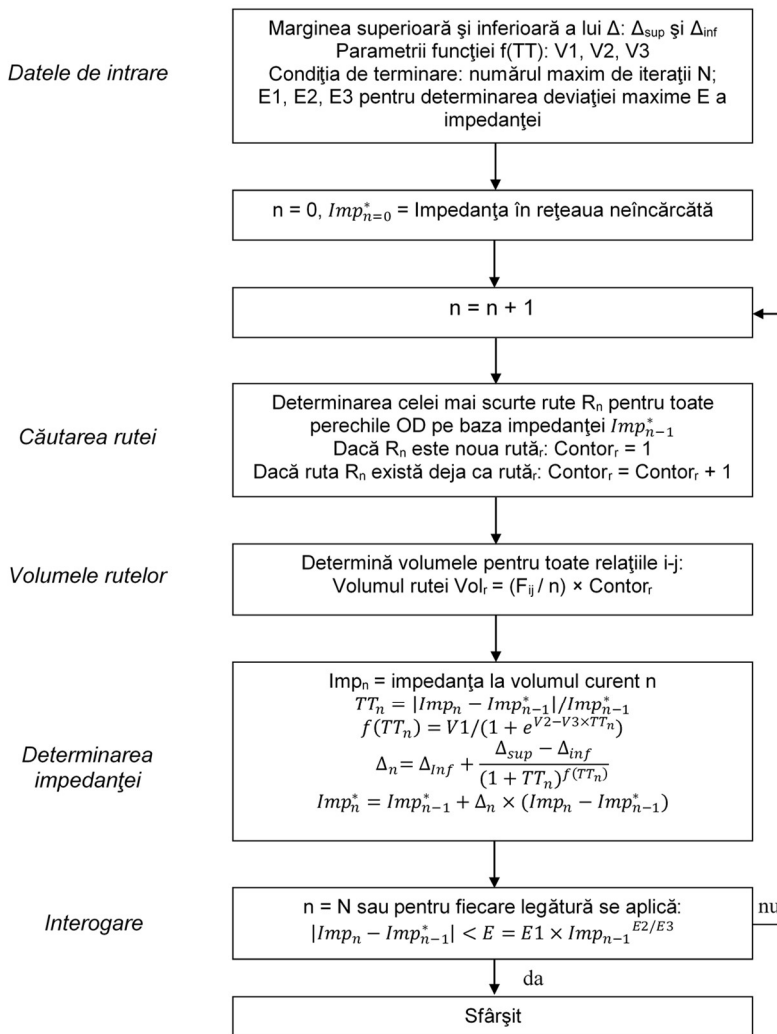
Datele de intrare

Marginea superioară şi inferioară a lui Δ: $\Delta_{sup}$ şi $\Delta_{inf}$
Parametrii funcţiei f(TT): V1, V2, V3
Condiţia de terminare: numărul maxim de iteraţii N;
E1, E2, E3 pentru determinarea deviaţiei maxime E a impedanţei

n = 0, $Imp^*_{n=0}$ = Impedanţa în reţeaua neîncărcată

n = n + 1

Căutarea rutei

Determinarea celei mai scurte rute $R_n$ pentru toate perechile OD pe baza impedanţei $Imp^*_{n-1}$
Dacă $R_n$ este noua rută: $Contor_r$ = 1
Dacă ruta $R_n$ există deja ca $rută_r$: $Contor_r$ = $Contor_r$ + 1

Volumele rutelor

Determină volumele pentru toate relaţiile i-j:
Volumul rutei $Vol_r$ = ($F_{ij}$ / n) × $Contor_r$

Determinarea impedanţei

$Imp_n$ = impedanţa la volumul curent n
$TT_n = |Imp_n - Imp^*_{n-1}|/Imp^*_{n-1}$
$f(TT_n) = V1/(1 + e^{V2-V3\times TT_n})$
$\Delta_n = \Delta_{Inf} + \frac{\Delta_{sup} - \Delta_{inf}}{(1+TT_n)^{f(TT_n)}}$
$Imp^*_n = Imp^*_{n-1} + \Delta_n \times (Imp_n - Imp^*_{n-1})$

Interogare

n = N sau pentru fiecare legătură se aplică:
$|Imp_n - Imp^*_{n-1}| < E = E1 \times {Imp_{n-1}}^{E2/E3}$

nu

da

Sfârşit